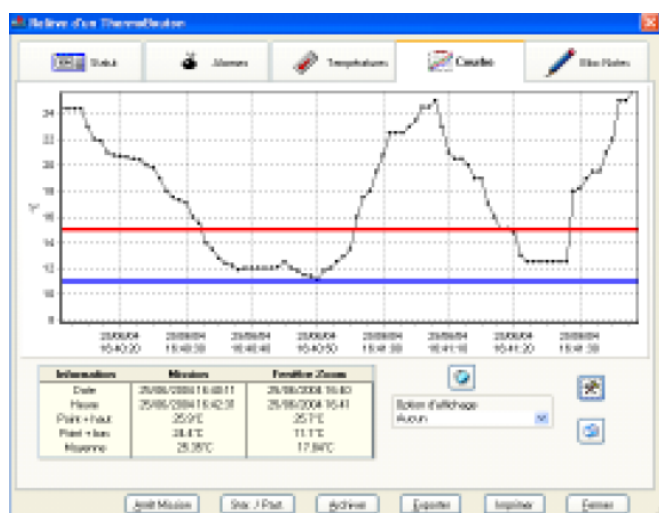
Relève d'un Thermo Bouton

Statut | Alarmes | Températures | Courbe | Bloc-Notes

24
22
20
18
16
14
12
10
8

°C

25/06/04 16:40:20
25/06/04 16:40:30
25/06/04 16:40:40
25/06/04 16:40:50
25/06/04 16:41:00
25/06/04 16:41:10
25/06/04 16:41:20
25/06/04 16:41:30

| Information | Mission | Fenêtre Zoom |
|---|---|---|
| Date | 25/06/2004 16:40:11 | 25/06/2004 16:40 |
| Heure | 25/06/2004 16:42:31 | 25/06/2004 16:41 |
| Point + haut | 25.5°C | 25.5°C |
| Point + bas | 24.4°C | 11.1°C |
| Moyenne | 25.35°C | 17.84°C |

Option d'affichage
Aucun

Arrêt Mission | Sta. / Paut. | Archiver | Exporter | Imprimer | Fermer